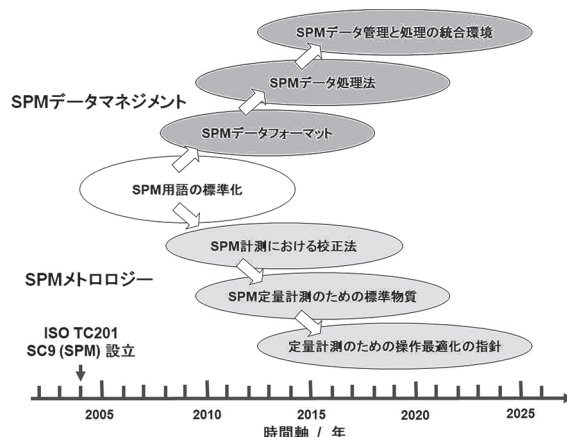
SPMデータ管理と処理の統合環境

SPMデータ処理法

SPMデータマネジメント

SPMデータフォーマット

SPM用語の標準化

SPM計測における校正法

SPMメトロロジー

SPM定量計測のための標準物質

ISO TC201
SC9 (SPM) 設立

定量計測のための操作最適化の指針

2005
2010
2015
2020
2025

時間軸 / 年